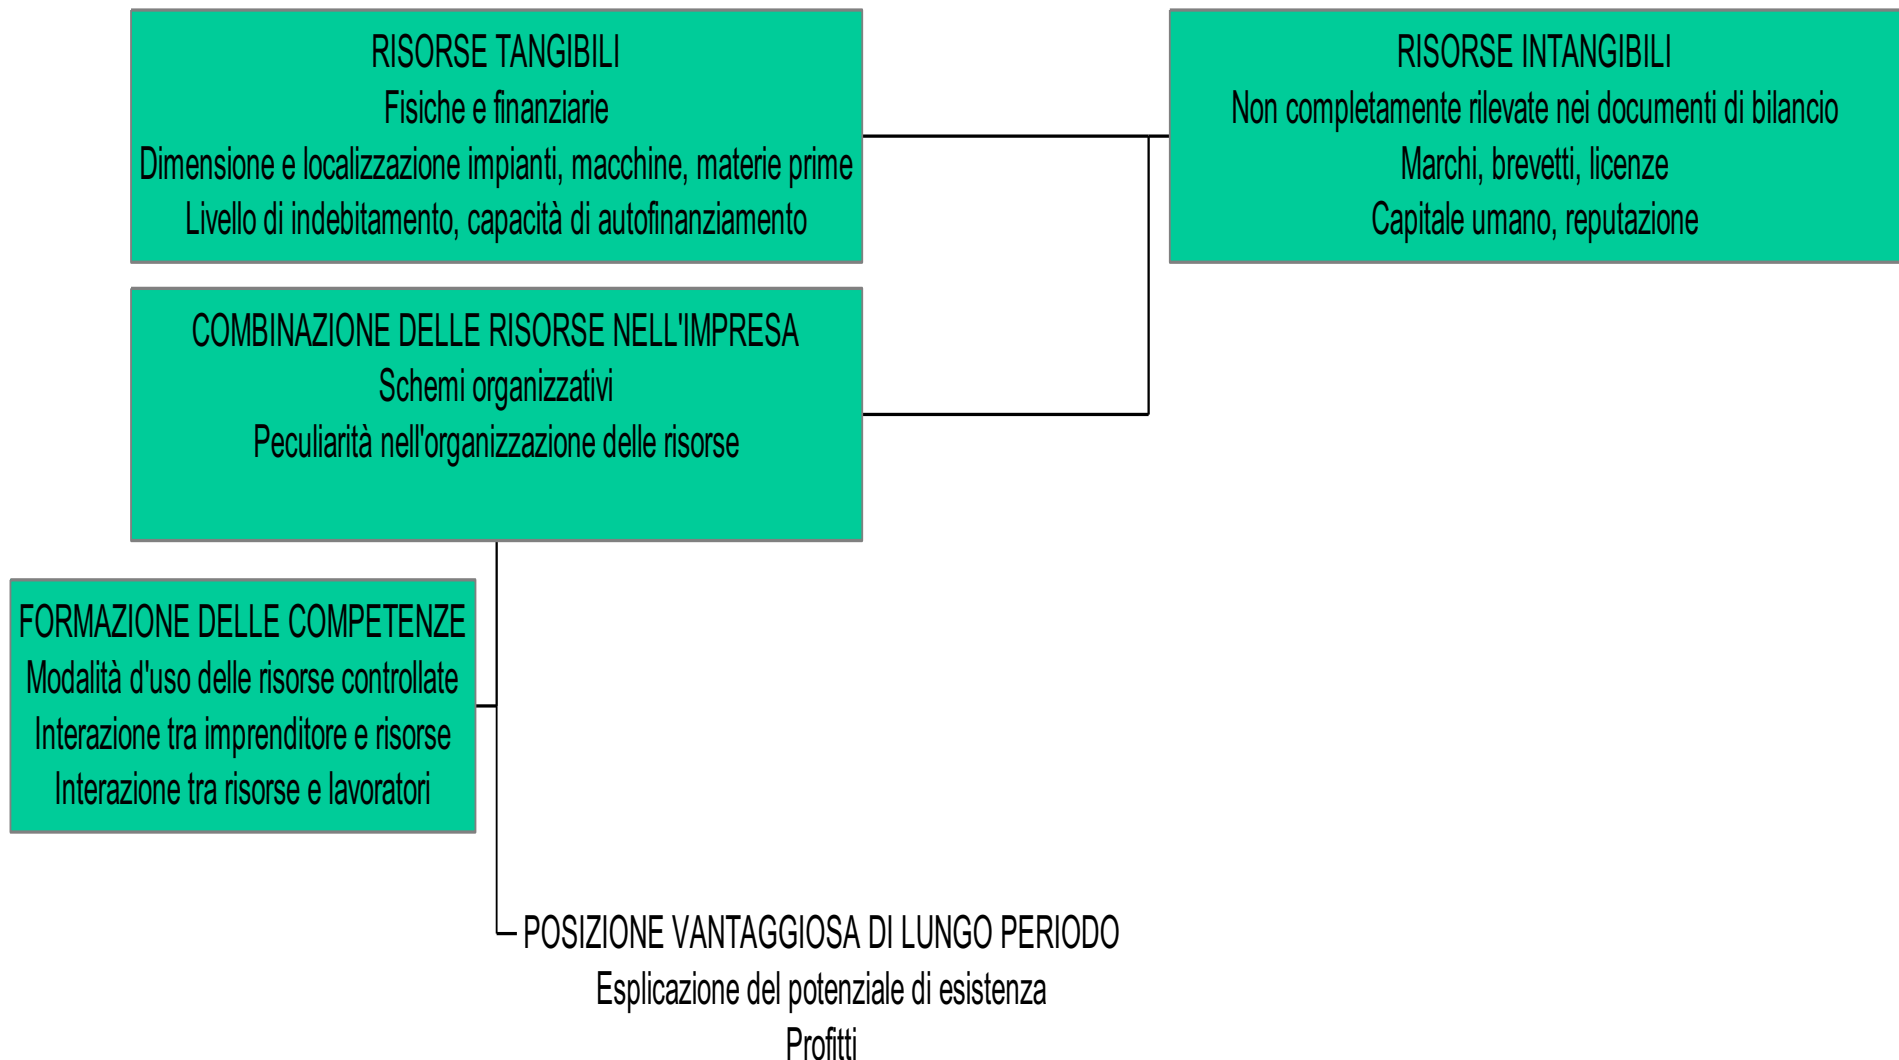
RISORSE TANGIBILI
Fisiche e finanziarie
Dimensione e localizzazione impianti, macchine, materie prime
Livello di indebitamento, capacità di autofinanziamento

RISORSE INTANGIBILI
Non completamente rilevate nei documenti di bilancio
Marchi, brevetti, licenze
Capitale umano, reputazione

COMBINAZIONE DELLE RISORSE NELL'IMPRESA
Schemi organizzativi
Peculiarità nell'organizzazione delle risorse

FORMAZIONE DELLE COMPETENZE
Modalità d'uso delle risorse controllate
Interazione tra imprenditore e risorse
Interazione tra risorse e lavoratori

POSIZIONE VANTAGGIOSA DI LUNGO PERIODO
Esplicazione del potenziale di esistenza
Profitti